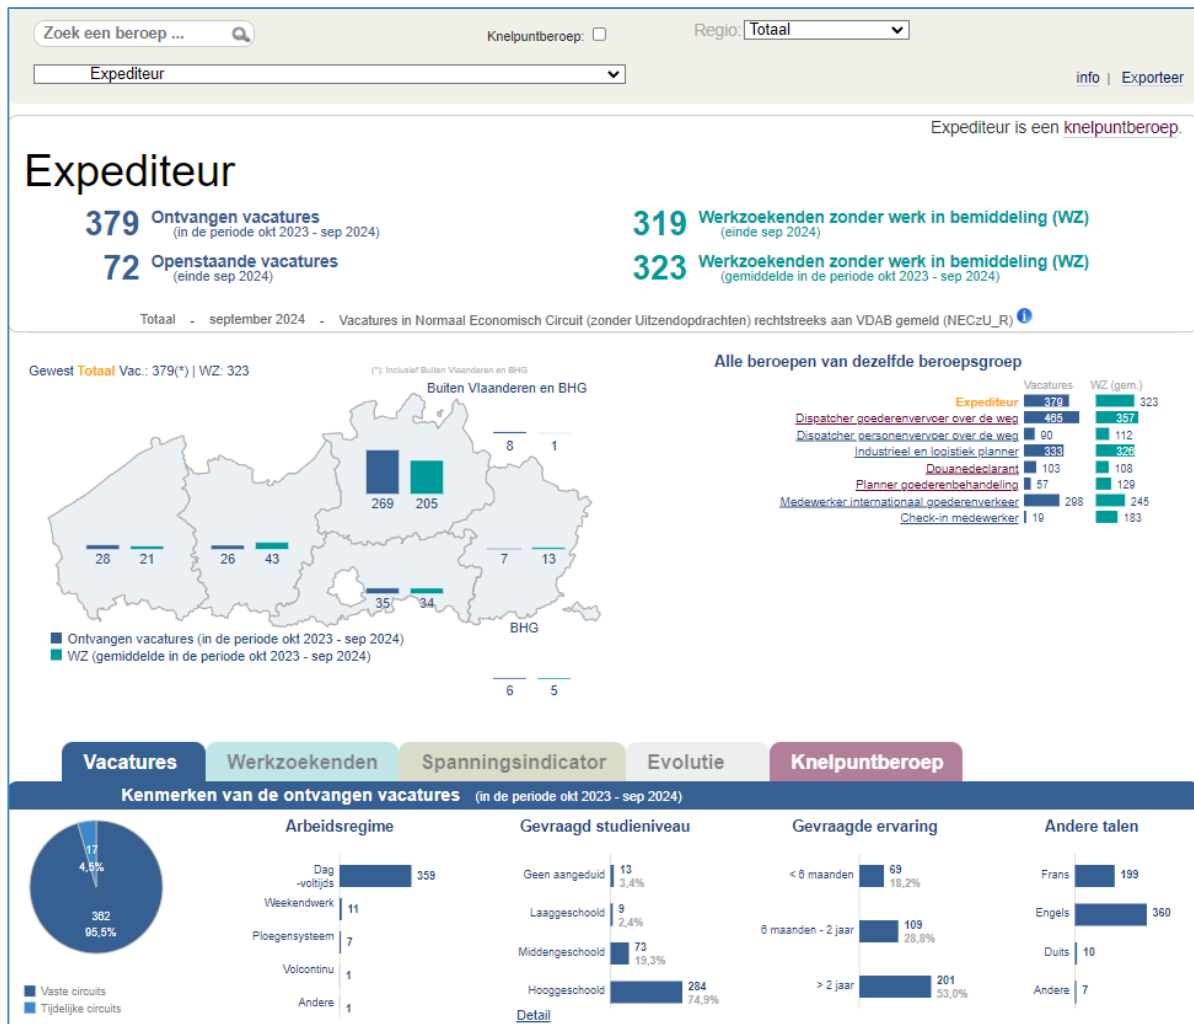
Zoek een beroep ...

Knelpuntberoep:

Regio: Totaal

Expediteur

info | Exporteer

Expediteur is een knelpuntberoep.

Expediteur

379 Ontvangen vacatures (in de periode okt 2023 - sep 2024)

72 Openstaande vacatures (einde sep 2024)

319 Werkzoekenden zonder werk in bemiddeling (WZ) (einde sep 2024)

323 Werkzoekenden zonder werk in bemiddeling (WZ) (gemiddelde in de periode okt 2023 - sep 2024)

Totaal - september 2024 - Vacatures in Normaal Economisch Circuit (zonder Uitzendopdrachten) rechtstreeks aan VDAB gemeld (NECzU_R)

Gewest Totaal Vac.: 379(*) | WZ: 323

(*): Inclusief Buiten Vlaanderen en BHG

Buiten Vlaanderen en BHG

8 1

269 205

28 21

26 43

7 13

35 34

BHG

6 5

Ontvangen vacatures (in de periode okt 2023 - sep 2024)

WZ (gemiddelde in de periode okt 2023 - sep 2024)

Alle beroepen van dezelfde beroepsgroep

| | Vacatures | WZ (gem.) |
|---|---|---|
| Expediteur | 379 | 323 |
| Dispatcher goederenvervoer over de weg | 465 | 357 |
| Dispatcher personenvervoer over de weg | 90 | 112 |
| Industrieel en logistiek planner | 333 | 326 |
| Douanedeclarant | 103 | 108 |
| Planner goederenbehandeling | 57 | 129 |
| Medewerker internationaal goederenverkeer | 298 | 245 |
| Check-in medewerker | 19 | 183 |

Vacatures | Werkzoekenden | Spanningsindicator | Evolutie | Knelpuntberoep

Kenmerken van de ontvangen vacatures (in de periode okt 2023 - sep 2024)

17 4,5%

362 95,5%

Vaste circuits
Tijdelijke circuits

Arbeidsregime

Dag -voltijds 359
Weekendwerk 11
Ploegensysteem 7
Volcontinu 1
Andere 1

Gevraagd studieniveau

Geen aangeduid 13 3,4%
Laaggeschoold 9 2,4%
Middengeschoold 73 19,3%
Hooggeschoold 284 74,9%

Detail

Gevraagde ervaring

< 6 maanden 69 18,2%
6 maanden - 2 jaar 109 28,8%
> 2 jaar 201 53,0%

Andere talen

Frans 199
Engels 360
Duits 10
Andere 7